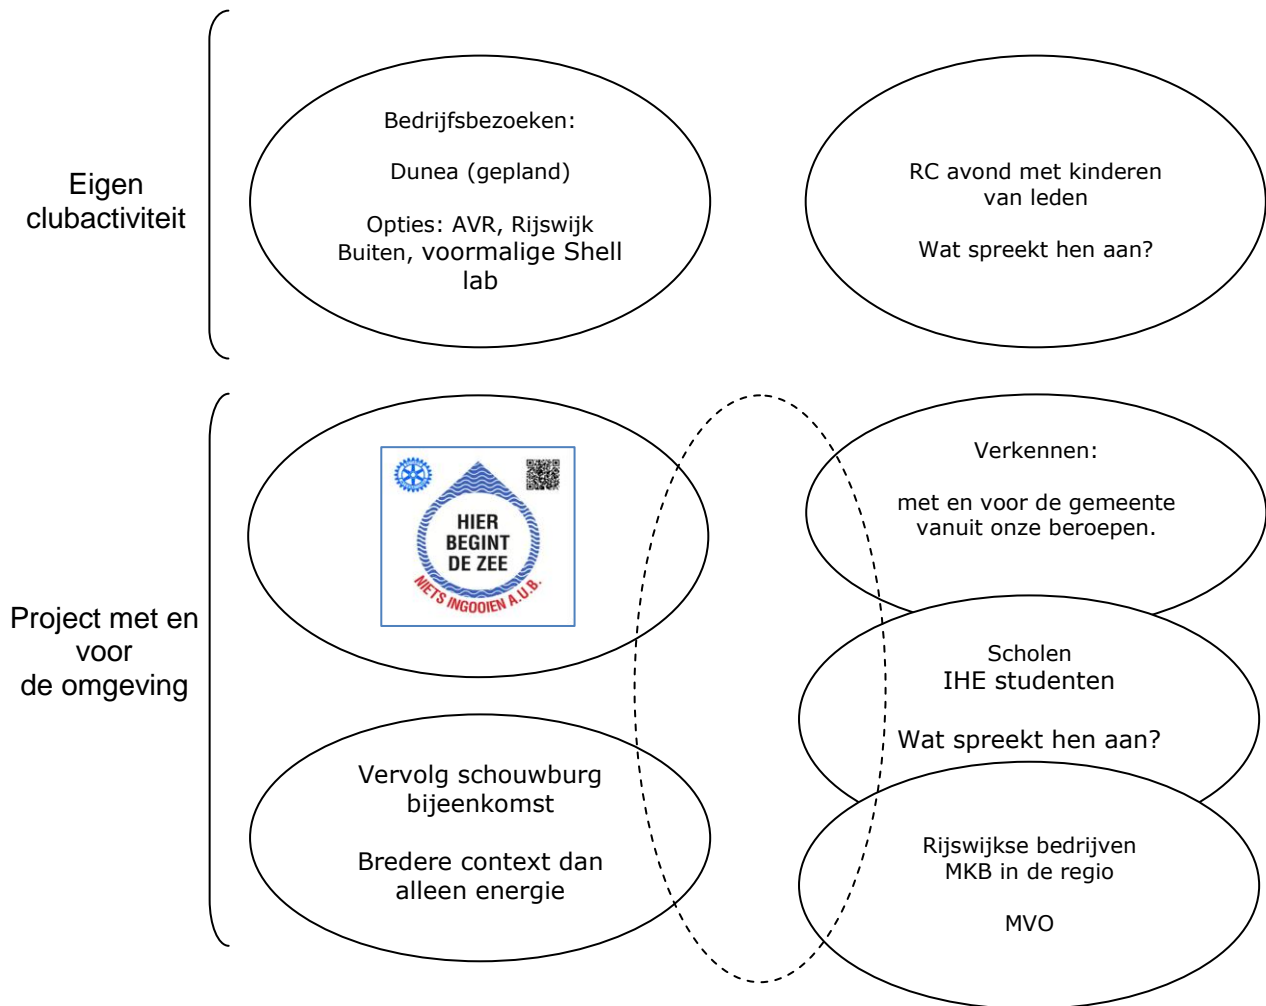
Eigen clubactiviteit

Bedrijfsbezoeken:

Dunea (gepland)

Opties: AVR, Rijswijk Buiten, voormalige Shell lab

RC avond met kinderen van leden

Wat spreekt hen aan?

Project met en voor de omgeving

HIER BEGINT DE ZEE
NIETS INGOOIEN A.U.B.

Verkennen:

met en voor de gemeente vanuit onze beroepen.

Scholen
IHE studenten

Wat spreekt hen aan?

Vervolg schouwburg bijeenkomst

Bredere context dan alleen energie

Rijswijkse bedrijven
MKB in de regio

MVO